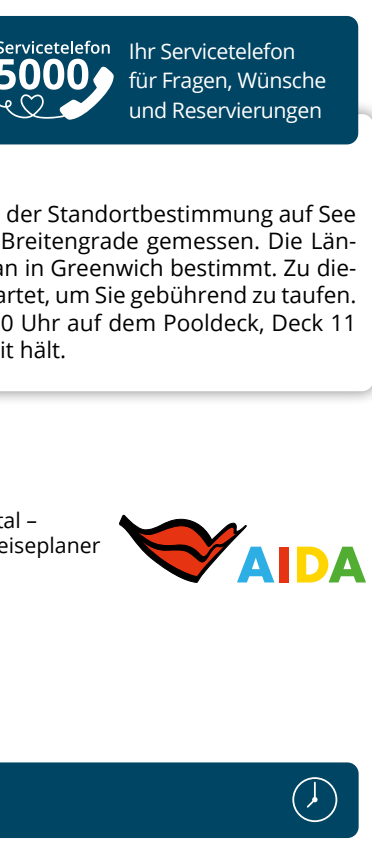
Servicetelefon
5000

Ihr Servicetelefon für Fragen, Wünsche und Reservierungen

der Standortbestimmung auf See Breitengrade gemessen. Die Länan in Greenwich bestimmt. Zu dieartet, um Sie gebührend zu taufen. 0 Uhr auf dem Pooldeck, Deck 11 it hält.

tal –
eiseplaner

AIDA